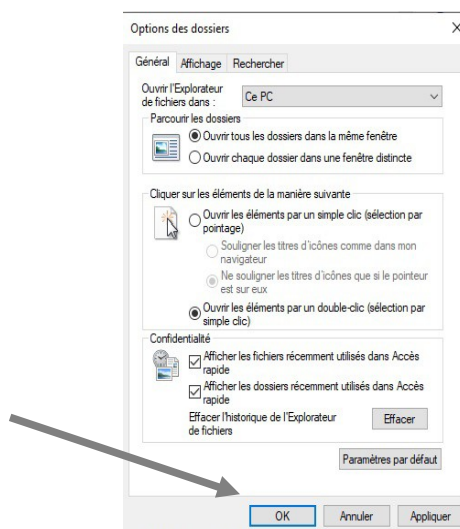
Options des dossiers ×

Général | Affichage | Rechercher

Ouvrir l'Explorateur de fichiers dans : Ce PC

Parcourir les dossiers
Ouvrir tous les dossiers dans la même fenêtre
Ouvrir chaque dossier dans une fenêtre distincte

Cliquer sur les éléments de la manière suivante
Ouvrir les éléments par un simple clic (sélection par pointage)
Souligner les titres d'icônes comme dans mon navigateur
Ne souligner les titres d'icônes que si le pointeur est sur eux
Ouvrir les éléments par un double-clic (sélection par simple clic)

Confidentialité
Afficher les fichiers récemment utilisés dans Accès rapide
Afficher les dossiers récemment utilisés dans Accès rapide
Effacer l'historique de l'Explorateur de fichiers
Effacer

Paramètres par défaut

OK | Annuler | Appliquer